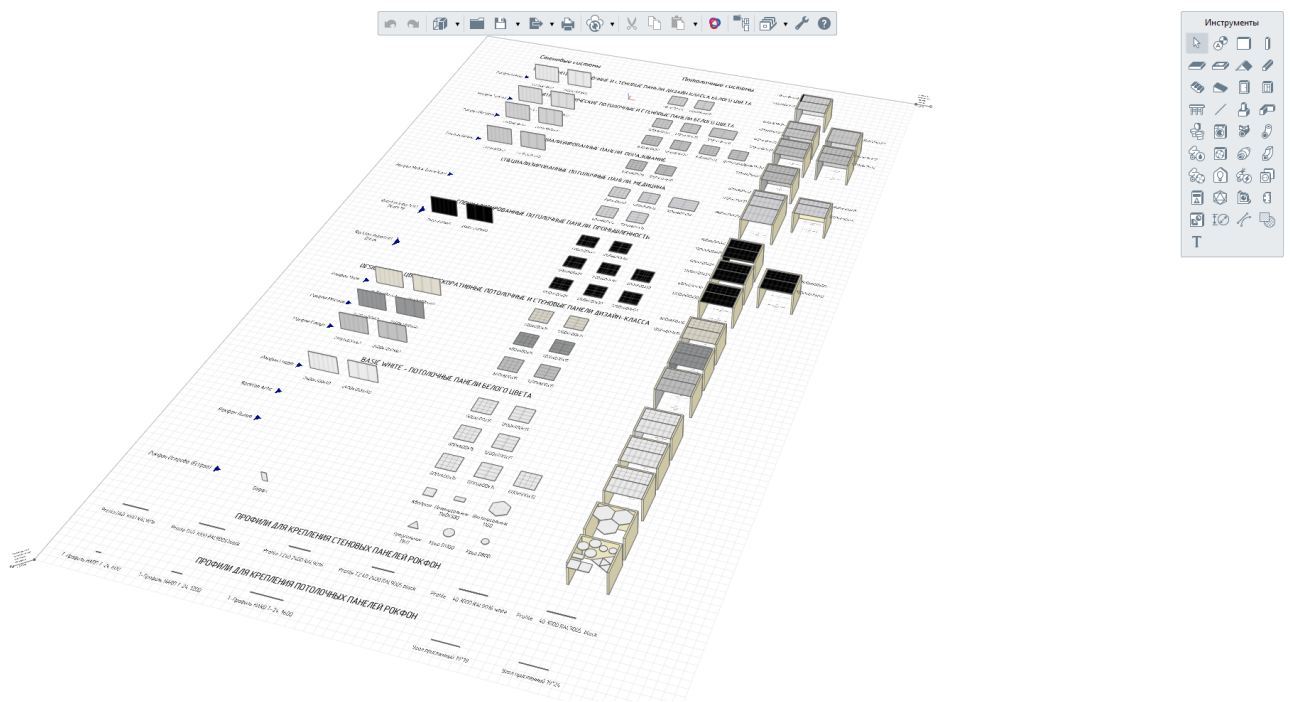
Инструменты

Стеновые системы

Потолочные системы

ПОЛИМЕРНЫЕ ПОТОЛОЧНЫЕ И СТЕНОВЫЕ ПАНЕЛИ БЕЛОГО ЦВЕТА

СПЕЦИАЛИЗИРОВАННЫЕ ПАНЕЛИ: ОБРАЗОВАНИЕ

СПЕЦИАЛИЗИРОВАННЫЕ ПОТОЛОЧНЫЕ ПАНЕЛИ: МЕДИЦИНА

СПЕЦИАЛИЗИРОВАННЫЕ ПОТОЛОЧНЫЕ ПАНЕЛИ: ПРОМЫШЛЕННОСТЬ

ДЕКОРАТИВНЫЕ ПОТОЛОЧНЫЕ И СТЕНОВЫЕ ПАНЕЛИ ДИЗАЙН-КЛАССА

BASE WHITE - ПОТОЛОЧНЫЕ ПАНЕЛИ БЕЛОГО ЦВЕТА

ПРОФИЛИ ДЛЯ КРЕПЛЕНИЯ СТЕНОВЫХ ПАНЕЛЕЙ РОКФОН

ПРОФИЛИ ДЛЯ КРЕПЛЕНИЯ ПОТОЛОЧНЫХ ПАНЕЛЕЙ РОКФОН